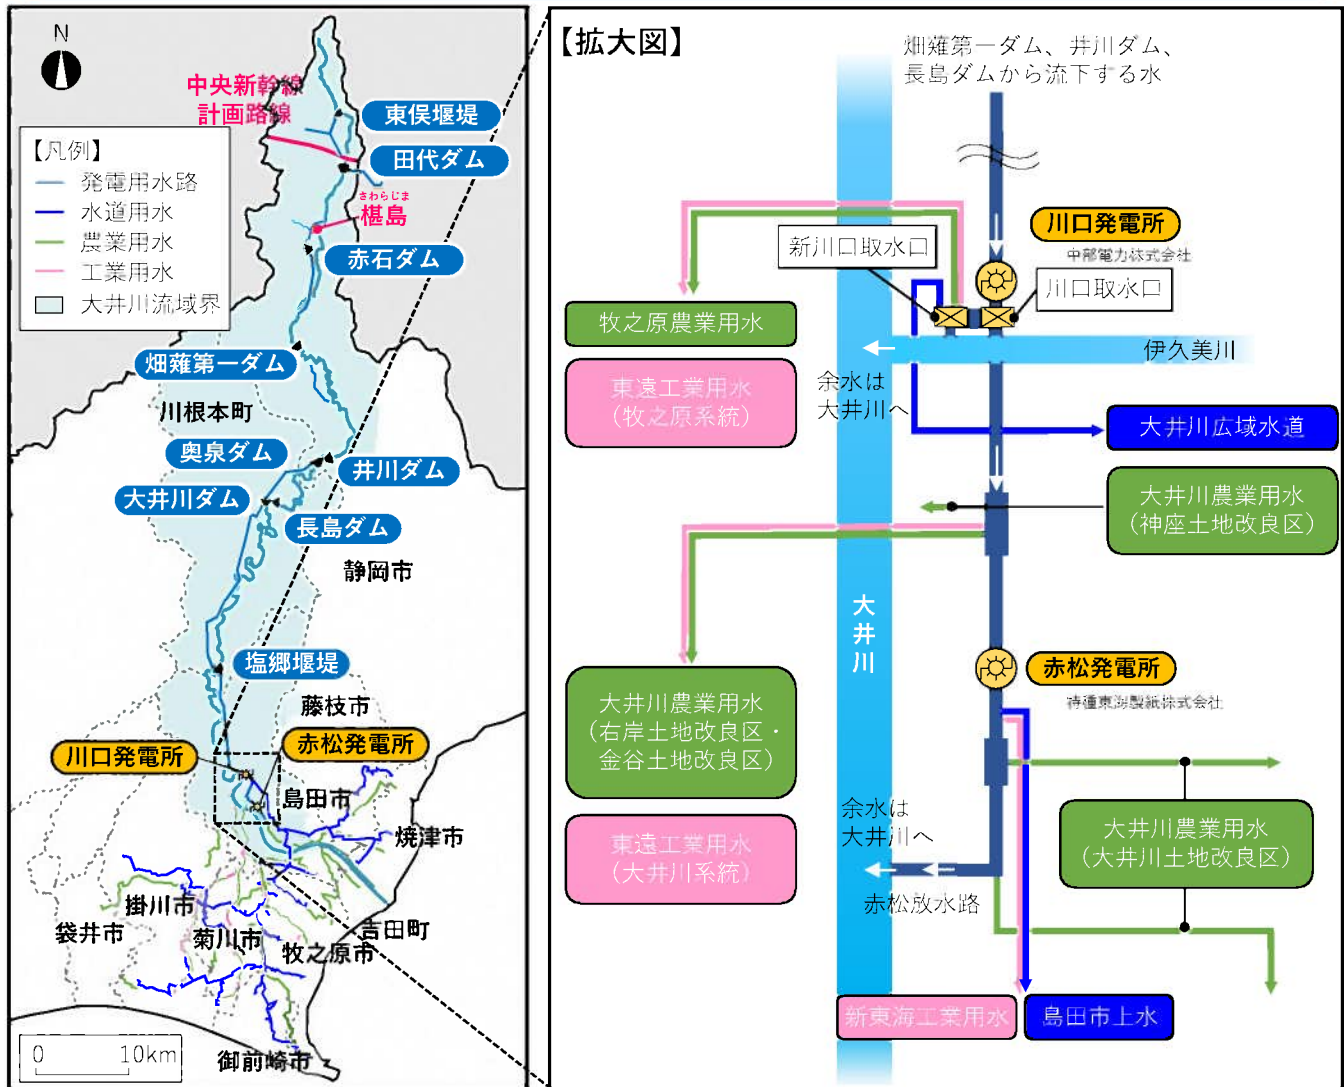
N

中央新幹線
計画路線

東俣堰堤
田代ダム
さわらじま
椹島
赤石ダム

【凡例】
発電用水路
水道用水
農業用水
工業用水
大井川流域界

畑薙第一ダム
川根本町
奥泉ダム
井川ダム
大井川ダム
長島ダム
静岡市
塩郷堰堤
藤枝市
川口発電所
赤松発電所
島田市
焼津市
掛川市
袋井市
菊川市
吉田町
牧之原市
御前崎市
0 10km

【拡大図】
畑薙第一ダム、井川ダム、長島ダムから流下する水
川口発電所
中部電力株式会社
新川口取水口
川口取水口
牧之原農業用水
伊久美川
東遠工業用水（牧之原系統）
余水は大井川へ
大井川広域水道
大井川農業用水（神座土地改良区）
大井川
赤松発電所
特種東海製紙株式会社
大井川農業用水（右岸土地改良区・金谷土地改良区）
余水は大井川へ
東遠工業用水（大井川系統）
大井川農業用水（大井川土地改良区）
赤松放水路
新東海工業用水
島田市上水